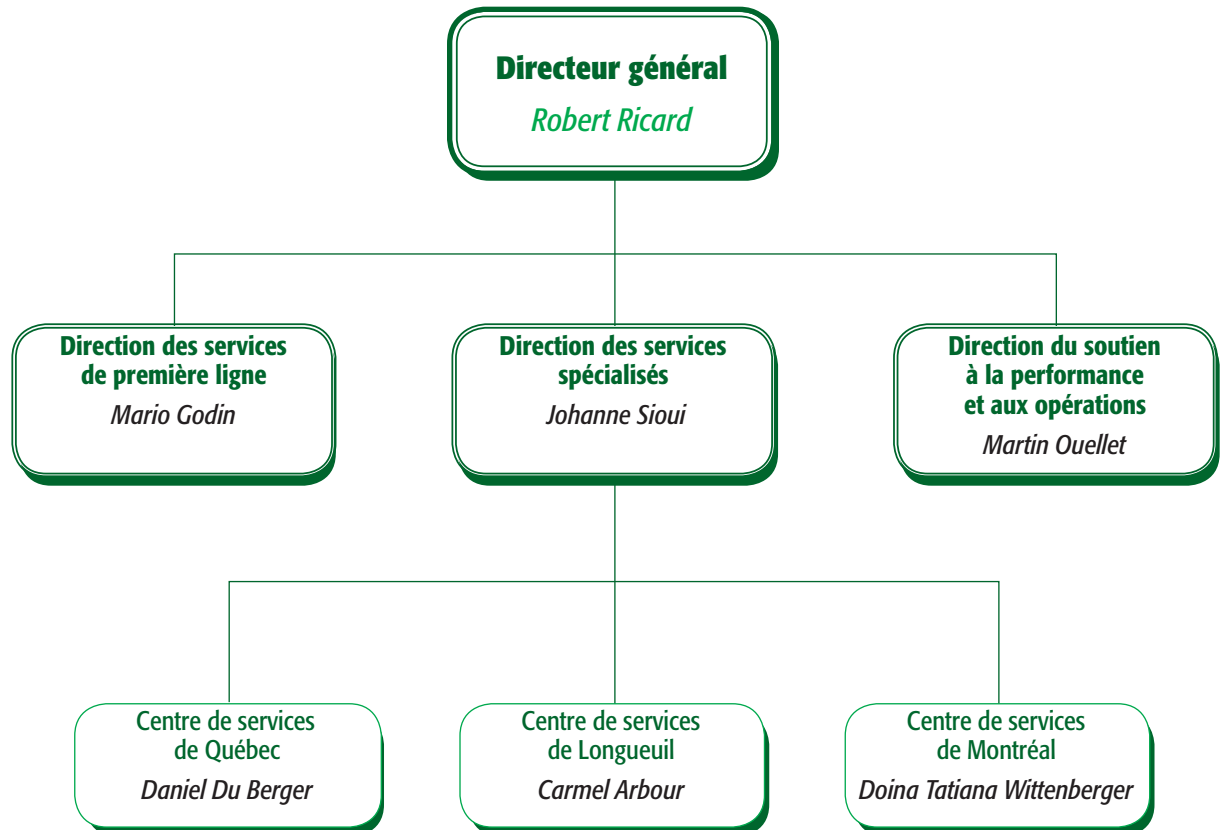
Directeur général
Robert Ricard

Direction des services de première ligne
Mario Godin

Direction des services spécialisés
Johanne Sioui

Direction du soutien à la performance et aux opérations
Martin Ouellet

Centre de services de Québec
Daniel Du Berger

Centre de services de Longueuil
Carmel Arbour

Centre de services de Montréal
Doina Tatiana Wittenberger